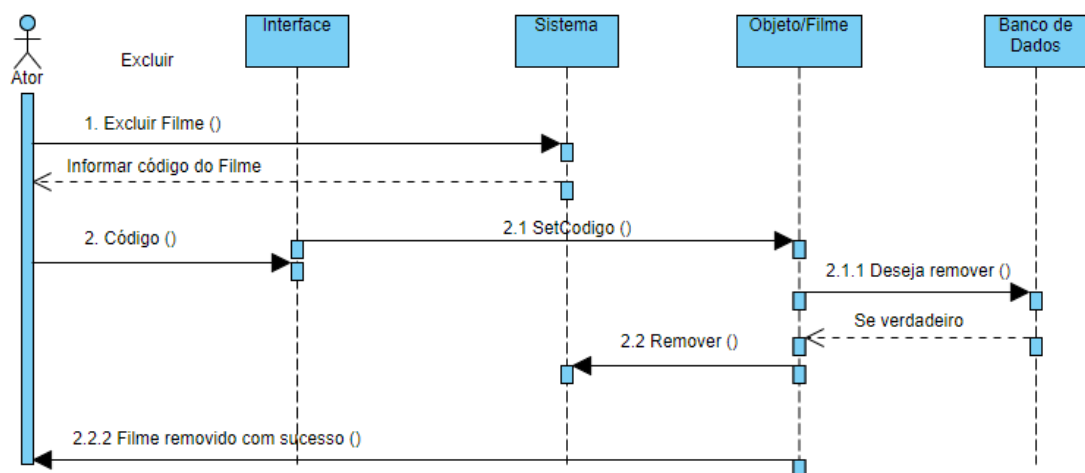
Ator

Excluir

Interface

Sistema

Objeto/Filme

Banco de Dados

1. Excluir Filme ()

Informar código do Filme

2. Código ()

2.1 SetCodigo ()

2.1.1 Deseja remover ()

Se verdadeiro

2.2 Remover ()

2.2.2 Filme removido com sucesso ()